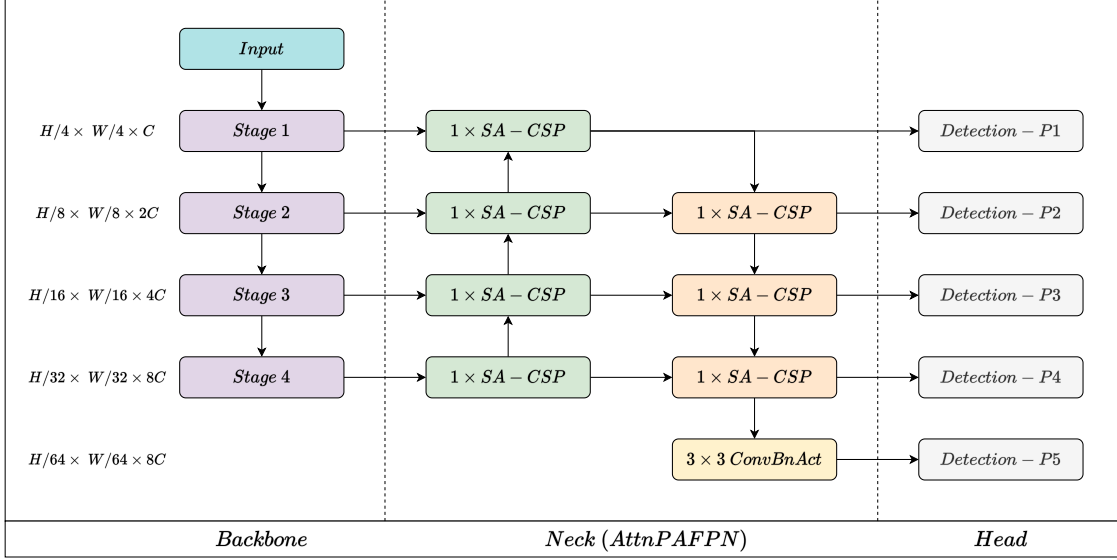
$Input$

$H/4 \times W/4 \times C$
$Stage\ 1$
$1 \times SA-CSP$
$Detection-P1$

$H/8 \times W/8 \times 2C$
$Stage\ 2$
$1 \times SA-CSP$
$1 \times SA-CSP$
$Detection-P2$

$H/16 \times W/16 \times 4C$
$Stage\ 3$
$1 \times SA-CSP$
$1 \times SA-CSP$
$Detection-P3$

$H/32 \times W/32 \times 8C$
$Stage\ 4$
$1 \times SA-CSP$
$1 \times SA-CSP$
$Detection-P4$

$H/64 \times W/64 \times 8C$
$3 \times 3\ ConvBnAct$
$Detection-P5$

$Backbone$
$Neck\ (AttnPAFPN)$
$Head$